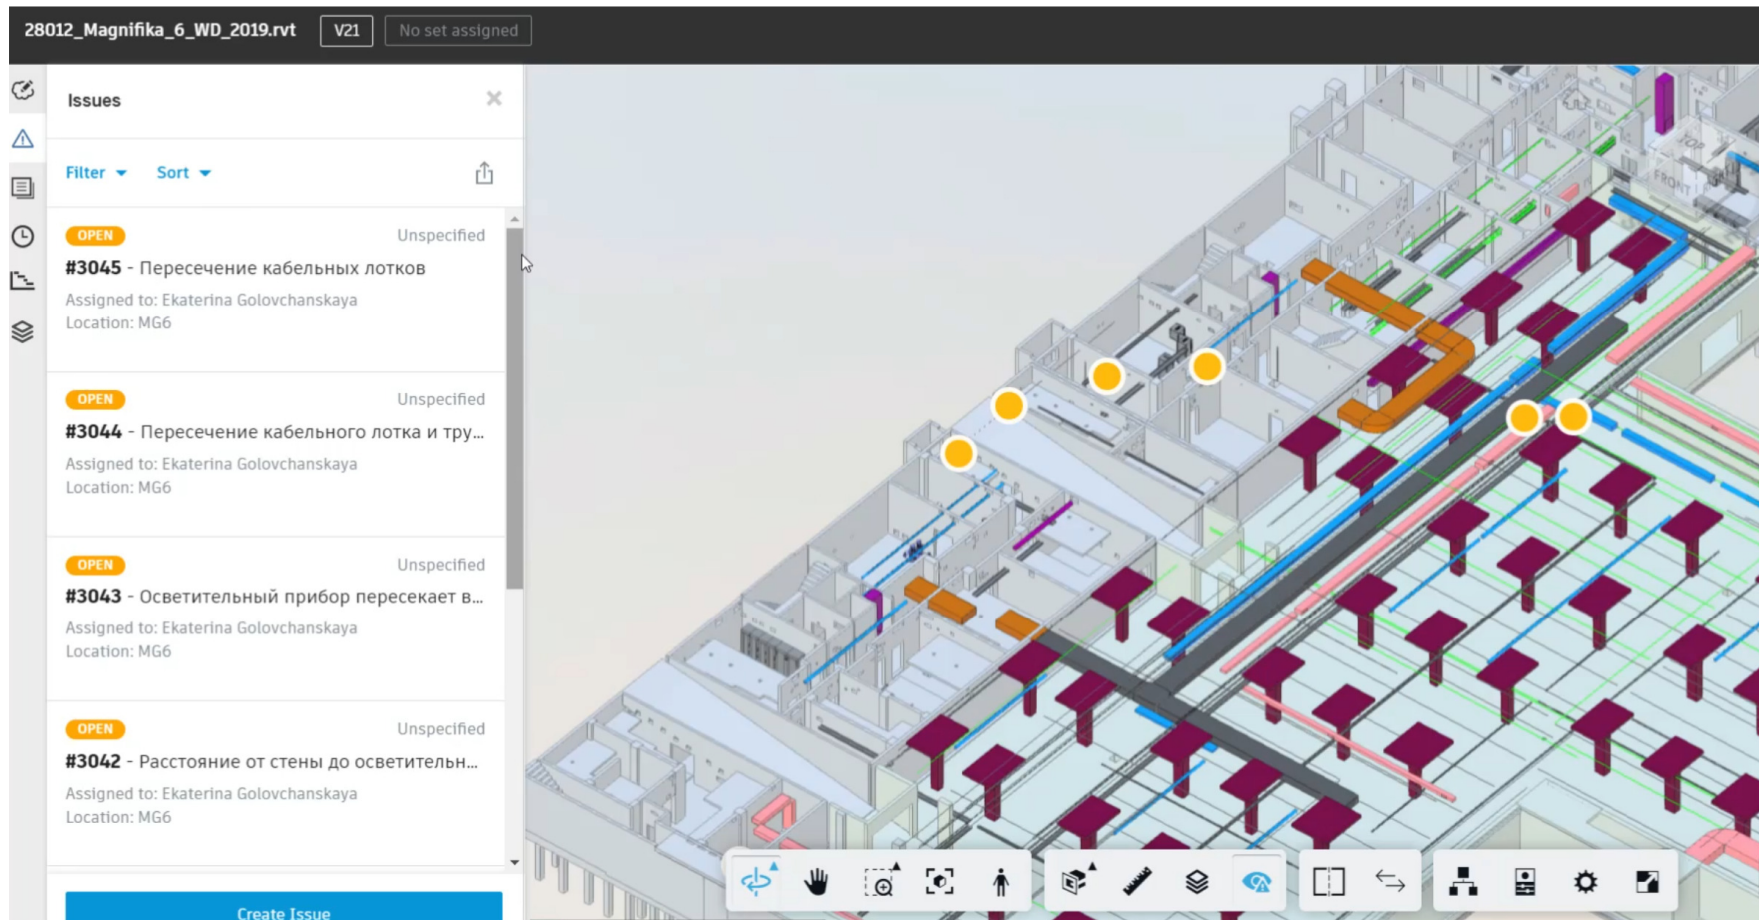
28012_Magnifika_6_WD_2019.rvt V21 No set assigned

Issues

Filter Sort

OPEN Unspecified
#3045 - Пересечение кабельных лотков
Assigned to: Ekaterina Golovchanskaya
Location: MG6

OPEN Unspecified
#3044 - Пересечение кабельного лотка и тру...
Assigned to: Ekaterina Golovchanskaya
Location: MG6

OPEN Unspecified
#3043 - Осветительный прибор пересекает в...
Assigned to: Ekaterina Golovchanskaya
Location: MG6

OPEN Unspecified
#3042 - Расстояние от стены до осветительн...
Assigned to: Ekaterina Golovchanskaya
Location: MG6

Create Issue

TOP FRONT